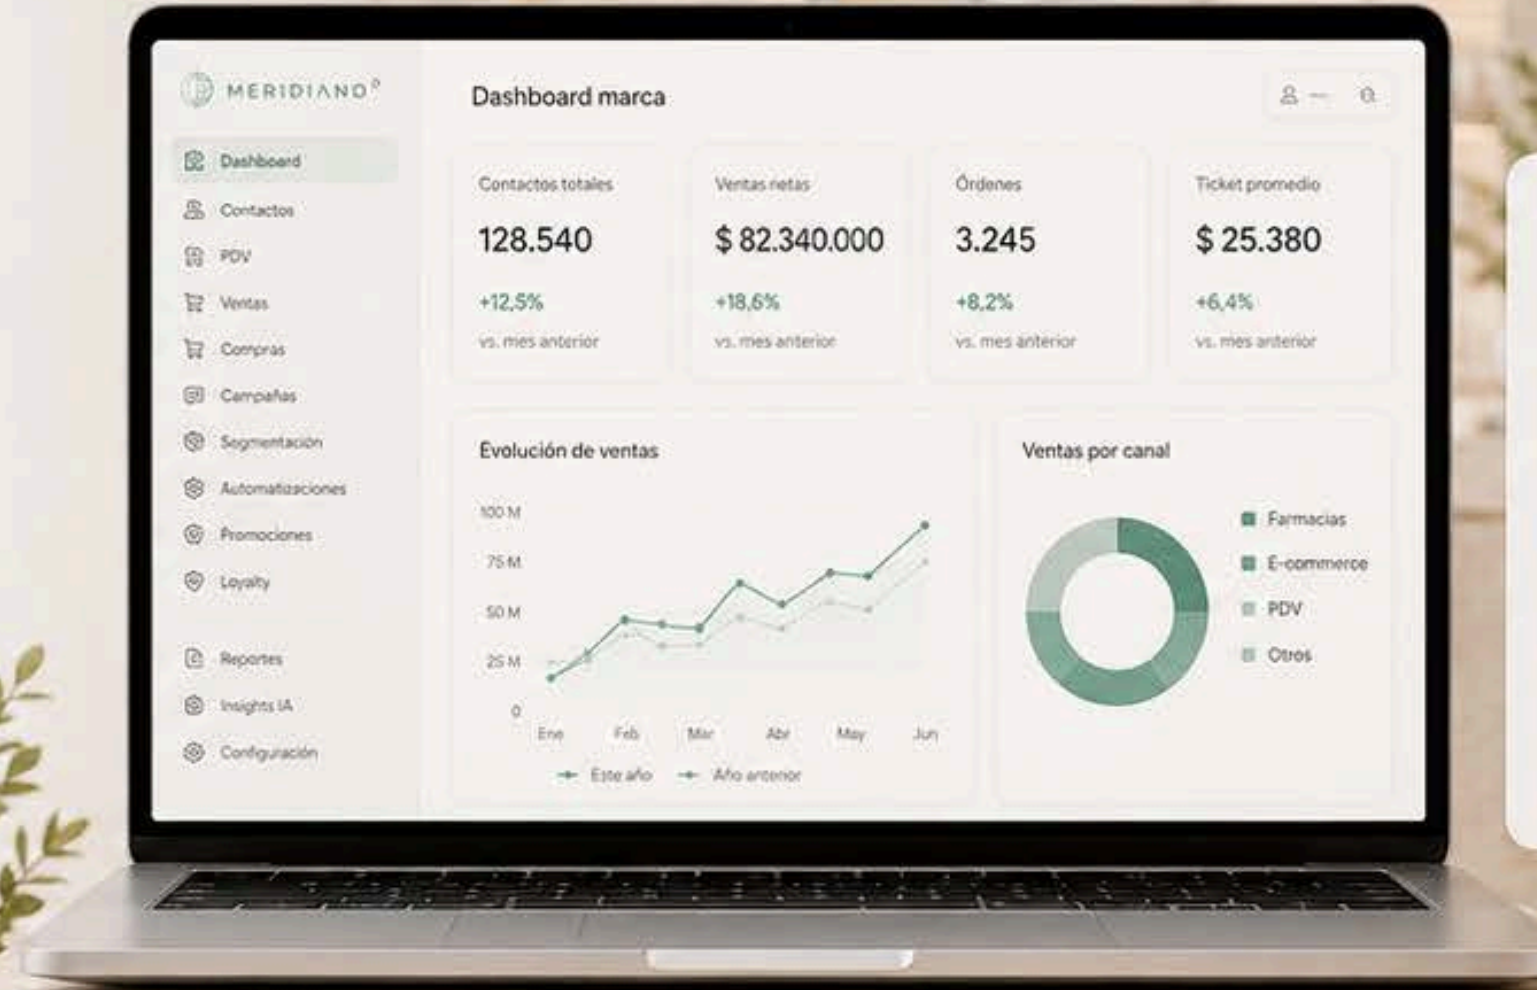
MERIDIANO

Dashboard
Contactos
PDV
Ventas
Compras
Campañas
Segmentación
Automatizaciones
Promociones
Loyalty

Reportes
Insights IA
Configuración

Dashboard marca

Contactos totales
128.540
+12,5%
vs. mes anterior

Ventas netas
$ 82.340.000
+18,6%
vs. mes anterior

Órdenes
3.245
+8,2%
vs. mes anterior

Ticket promedio
$ 25.380
+6,4%
vs. mes anterior

Evolución de ventas

100 M
75 M
50 M
25 M
0
Ene Feb Mar Abr May Jun
Este año Año anterior

Ventas por canal

Farmacias
E-commerce
PDV
Otros